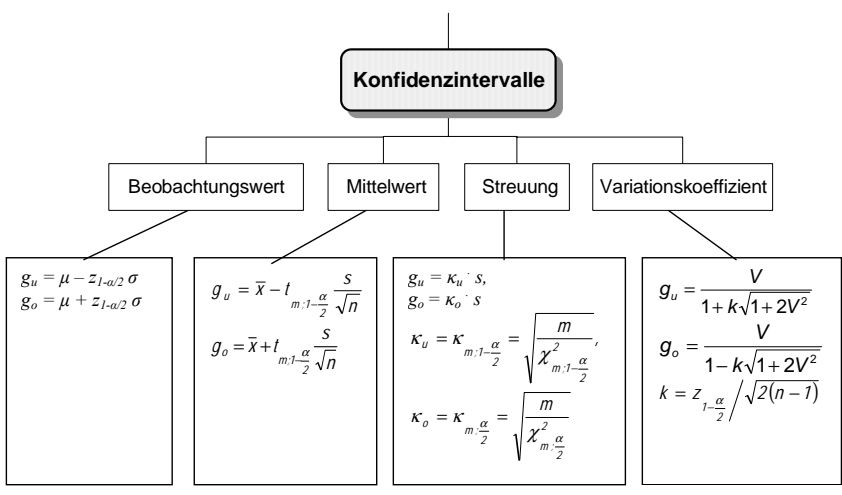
Konfidenzintervalle

Beobachtungswert

Mittelwert

Streuung

Variationskoeffizient

$g_u = \mu - z_{1-\alpha/2}\,\sigma$
$g_o = \mu + z_{1-\alpha/2}\,\sigma$

$g_u = \bar{x} - t_{m;1-\frac{\alpha}{2}} \frac{s}{\sqrt{n}}$

$g_o = \bar{x} + t_{m;1-\frac{\alpha}{2}} \frac{s}{\sqrt{n}}$

$g_u = \kappa_u \cdot s,$
$g_o = \kappa_o \cdot s$

$\kappa_u = \kappa_{m;1-\frac{\alpha}{2}} = \sqrt{\frac{m}{\chi^2_{m;1-\frac{\alpha}{2}}}},$

$\kappa_o = \kappa_{m;\frac{\alpha}{2}} = \sqrt{\frac{m}{\chi^2_{m;\frac{\alpha}{2}}}}$

$g_u = \frac{V}{1 + k\sqrt{1+2V^2}}$

$g_o = \frac{V}{1 - k\sqrt{1+2V^2}}$

$k = z_{1-\frac{\alpha}{2}} \Big/ \sqrt{2(n-1)}$